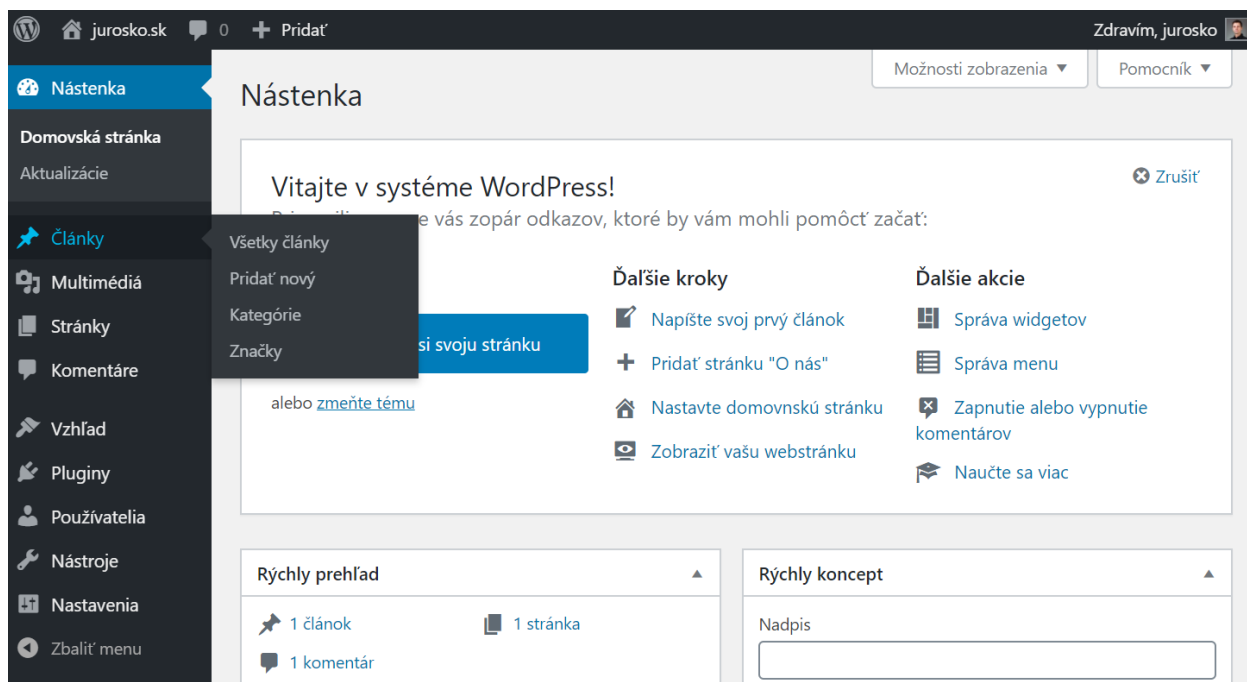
jurosko.sk 0 Pridať Zdravím, jurosko

Nástenka
Domovská stránka
Aktualizácie
Články
Multimédiá
Stránky
Komentáre
Vzhľad
Pluginy
Používatelia
Nástroje
Nastavenia
Zbaliť menu

Všetky články
Pridať nový
Kategórie
Značky

Možnosti zobrazenia ▼ Pomocník ▼

Nástenka

Vitajte v systéme WordPress!
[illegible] e vás zopár odkazov, ktoré by vám mohli pomôcť začať:

Zrušiť

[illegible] si svoju stránku
alebo zmeňte tému

Ďalšie kroky
Napíšte svoj prvý článok
Pridať stránku "O nás"
Nastavte domovnskú stránku
Zobraziť vašu webstránku

Ďalšie akcie
Správa widgetov
Správa menu
Zapnutie alebo vypnutie komentárov
Naučte sa viac

Rýchly prehľad
1 článok
1 stránka
1 komentár

Rýchly koncept
Nadpis